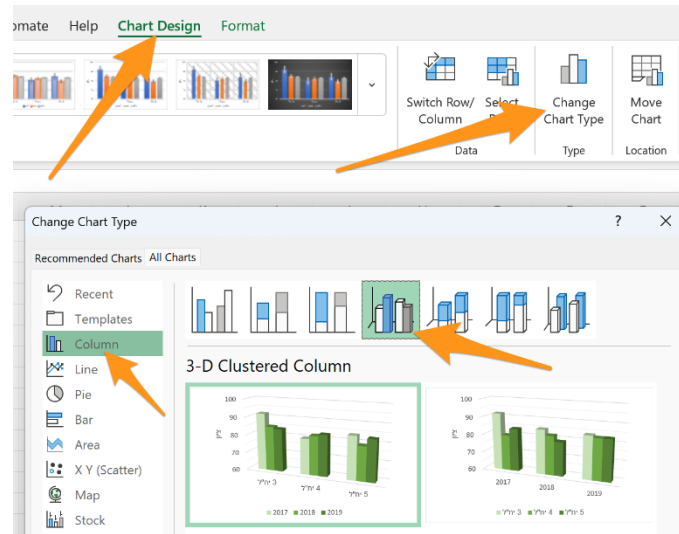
omate Help Chart Design Format

Switch Row/ Column
Select D
Data

Change Chart Type
Type

Move Chart
Location

Change Chart Type
?
Recommended Charts All Charts

Recent
Templates
Column
Line
Pie
Bar
Area
X Y (Scatter)
Map
Stock

3-D Clustered Column

100
90
80
70
60
ציון
כיתה 3 כיתה 4 כיתה 5
2017 2018 2019

100
90
80
70
60
ציון
2017 2018 2019
כיתה 3 כיתה 4 כיתה 5